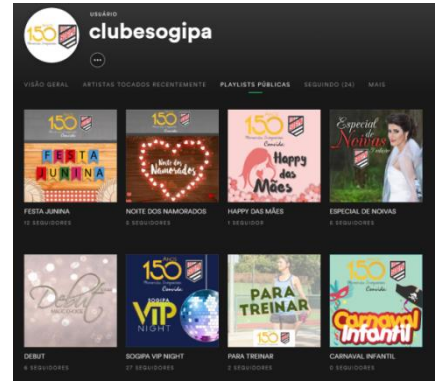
USUÁRIO
clubesogipa
•••

VISÃO GERAL ARTISTAS TOCADOS RECENTEMENTE PLAYLISTS PÚBLICAS SEGUINDO (24) MAIS

150
FESTA JUNINA
FESTA JUNINA
12 SEGUIDORES

150
Noite dos Namorados
NOITE DOS NAMORADOS
8 SEGUIDORES

150
Happy das Mães
HAPPY DAS MÃES
1 SEGUIDOR

Especial de Noivas
ESPECIAL DE NOIVAS
8 SEGUIDORES

Debut
DEBUT
6 SEGUIDORES

150
SOGIPA VIP NIGHT
SOGIPA VIP NIGHT
27 SEGUIDORES

PARA TREINAR
150
PARA TREINAR
2 SEGUIDORES

150
Carnaval Infantil
CARNAVAL INFANTIL
0 SEGUIDORES